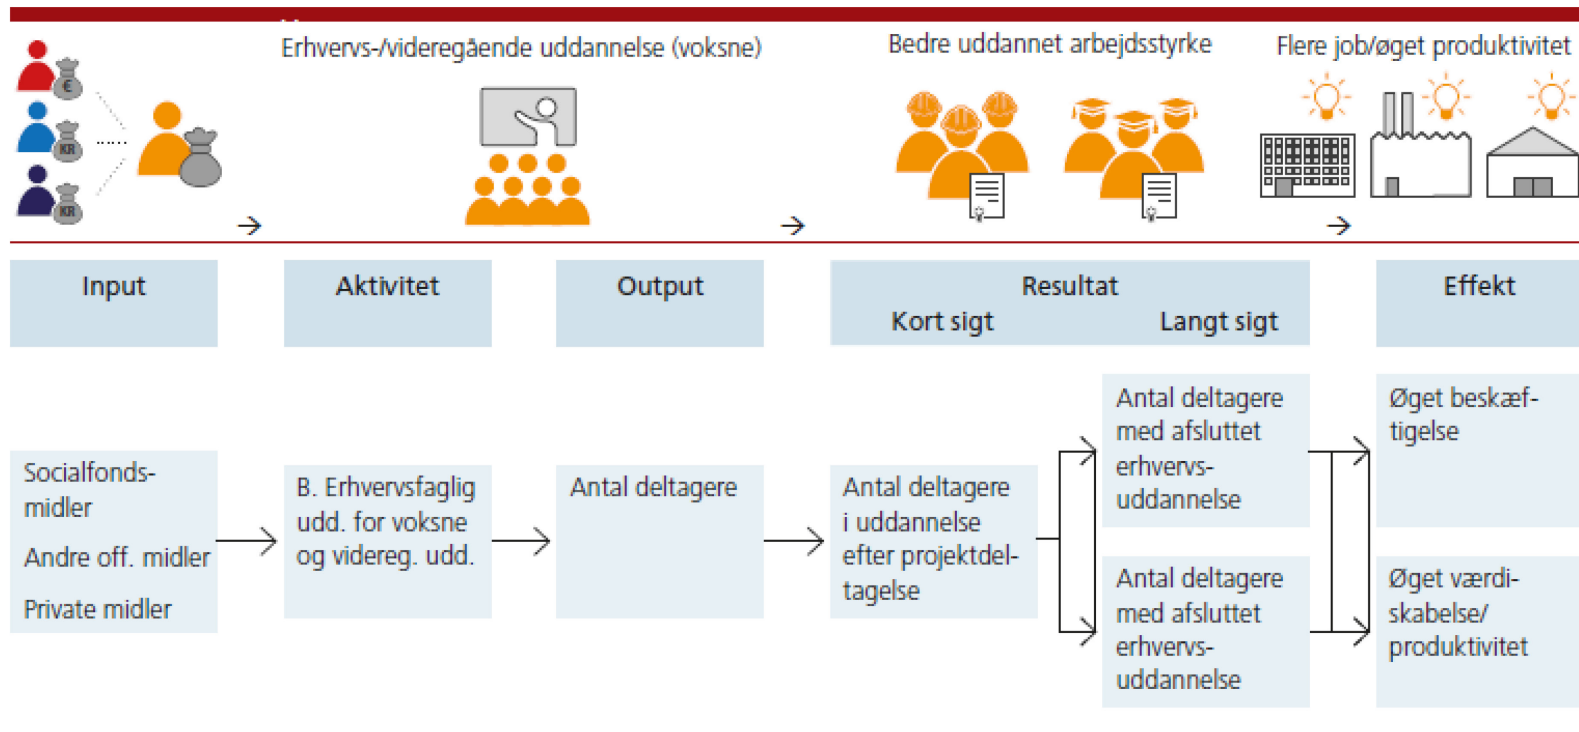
Erhvervs-/videregående uddannelse (voksne)

Bedre uddannet arbejdsstyrke

Flere job/øget produktivitet

€

KR

KR

Input

Aktivitet

Output

Resultat
Kort sigt Langt sigt

Effekt

Socialfondsmidler

Andre off. midler

Private midler

B. Erhvervsfaglig udd. for voksne og videreg. udd.

Antal deltagere

Antal deltagere i uddannelse efter projektdeltagelse

Antal deltagere med afsluttet erhvervsuddannelse

Antal deltagere med afsluttet erhvervsuddannelse

Øget beskæftigelse

Øget værdiskabelse/ produktivitet